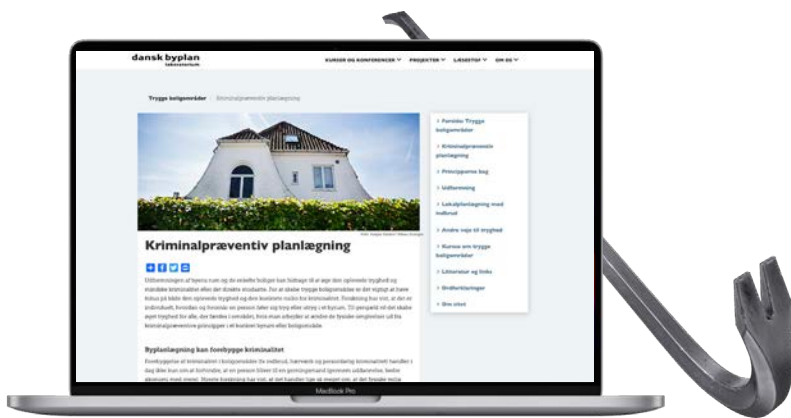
dansk byplan laboratorium

KURSER OG KONFERENCER PROJEKTER LÆSESTOF OM OS

Trygge boligområder | Kriminalpræventiv planlægning

Kriminalpræventiv planlægning

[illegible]

Byplanlægning kan forebygge kriminalitet

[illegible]

> Forside: Trygge boligområder
> Kriminalpræventiv planlægning
> Principperne bag
> Udformning
> Lokalplanlægning med indhold
> Andre veje til tryghed
> Kurser om trygge boligområder
> Litteratur og links
> Ordforklaringer
> Om sitet

MacBook Pro